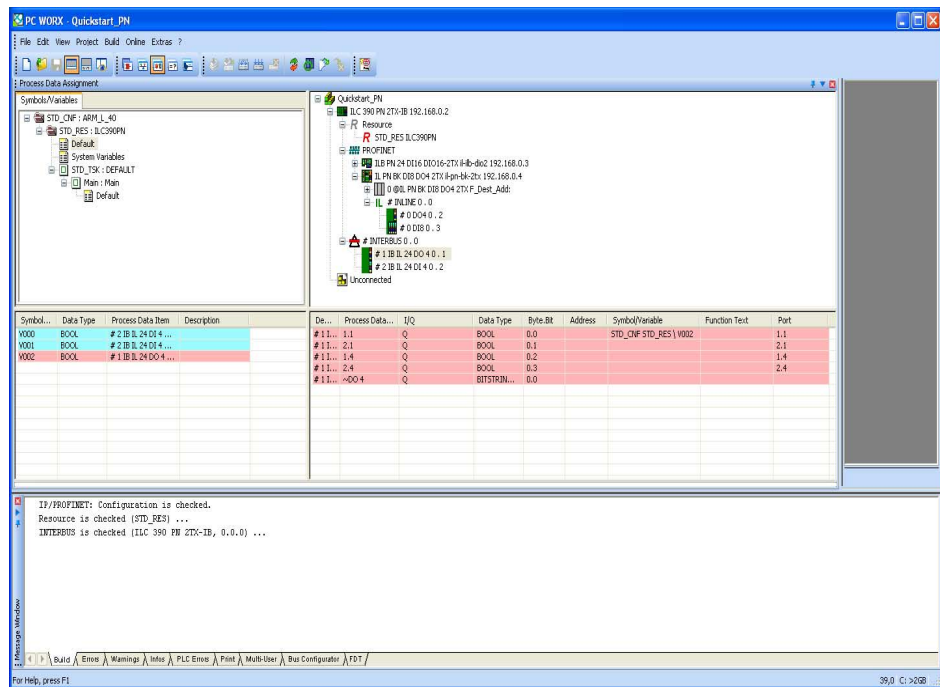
PC WORX - Quickstart_PN

File Edit View Project Build Online Extras ?

Process Data Assignment

Symbols/Variables

STD_CNF : ARM_L_40
STD_RES : ILC390PN
Default
System Variables
STD_TSK : DEFAULT
Main : Main
Default

Quickstart_PN
ILC 390 PN 2TX-IB 192.168.0.2
Resource
STD_RES ILC390PN
PROFINET
ILB PN 24 DI16 DIO16-2TX il-ilb-dio2 192.168.0.3
IL PN BK DI8 DO4 2TX il-pn-bk-2tx 192.168.0.4
0 @IL PN BK DI8 DO4 2TX F_Dest_Add:
# INLINE 0 . 0
# 0 DO4 0 . 2
# 0 DI8 0 . 3
# INTERBUS 0 . 0
# 1 IB IL 24 DO 4 0 . 1
# 2 IB IL 24 DI 4 0 . 2
Unconnected

| Symbol... | Data Type | Process Data Item | Description |
|---|---|---|---|
| V000 | BOOL | # 2 IB IL 24 DI 4 ... | |
| V001 | BOOL | # 2 IB IL 24 DI 4 ... | |
| V002 | BOOL | # 1 IB IL 24 DO 4 ... | |

| De... | Process Data... | I/Q | Data Type | Byte.Bit | Address | Symbol/Variable | Function Text | Port |
|---|---|---|---|---|---|---|---|---|
| # 1 I... | 1.1 | Q | BOOL | 0.0 | | STD_CNF STD_RES \ V002 | | 1.1 |
| # 1 I... | 2.1 | Q | BOOL | 0.1 | | | | 2.1 |
| # 1 I... | 1.4 | Q | BOOL | 0.2 | | | | 1.4 |
| # 1 I... | 2.4 | Q | BOOL | 0.3 | | | | 2.4 |
| # 1 I... | ~DO 4 | Q | BITSTRIN... | 0.0 | | | | |

IP/PROFINET: Configuration is checked.
Resource is checked (STD_RES) ...
INTERBUS is checked (ILC 390 PN 2TX-IB, 0.0.0) ...

Message Window

Build | Errors | Warnings | Infos | PLC Errors | Print | Multi-User | Bus Configurator | FDT

For Help, press F1

39,0 C: >2GB